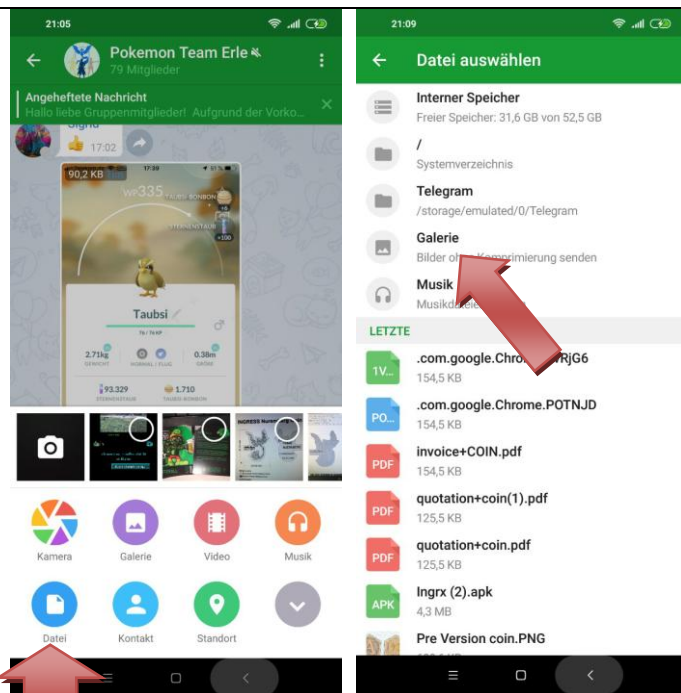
21:05

Pokemon Team Erle

79 Mitglieder

Angeheftete Nachricht

Hallo liebe Gruppenmitglieder! Aufgrund der Vorko...

17:02

90,2 KB

WP335

Taubsi

2.71kg

0.38m

93.329

1.710

Kamera

Galerie

Video

Musik

Datei

Kontakt

Standort

21:09

Datei auswählen

Interner Speicher

Freier Speicher: 31,6 GB von 52,5 GB

/

Systemverzeichnis

Telegram

/storage/emulated/0/Telegram

Galerie

Bilder ohne Komprimierung senden

Musik

Musikdateien

LETZTE

1V...

.com.google.Chro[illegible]RjG6

154,5 KB

PO...

.com.google.Chrome.POTNJD

154,5 KB

PDF

invoice+COIN.pdf

154,5 KB

PDF

quotation+coin(1).pdf

125,5 KB

PDF

quotation+coin.pdf

125,5 KB

APK

Ingrx (2).apk

4,3 MB

Pre Version coin.PNG